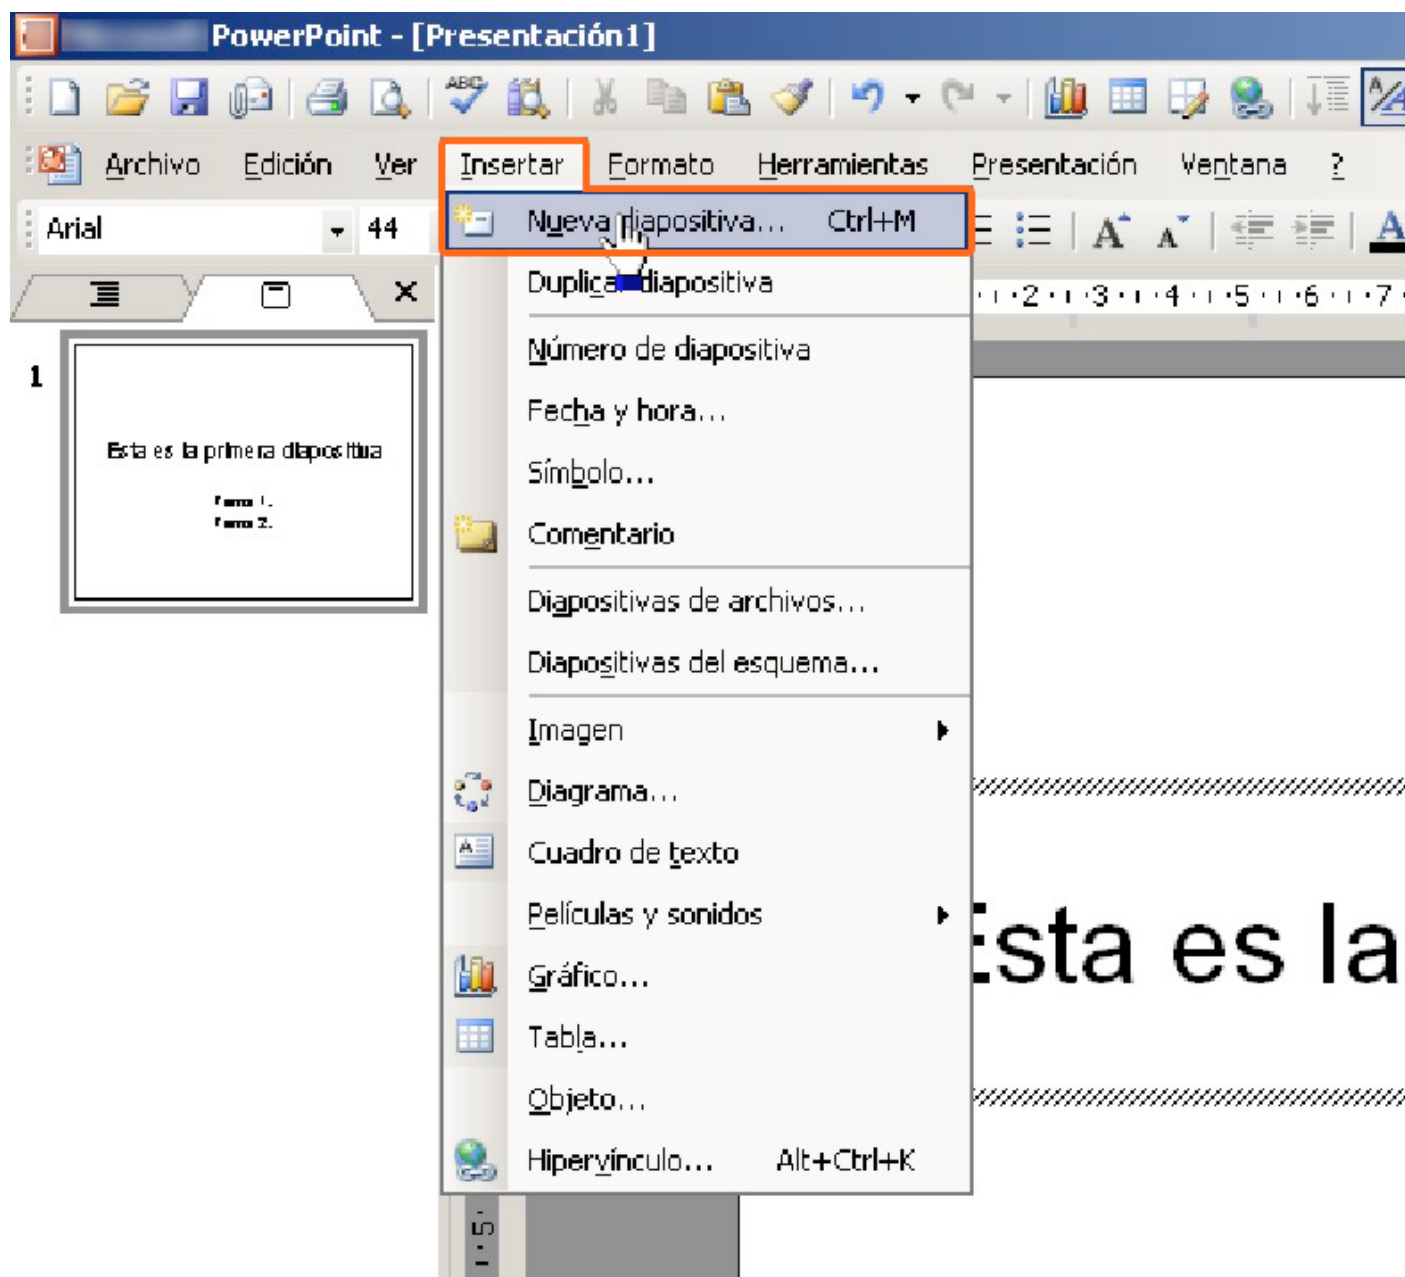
PowerPoint - [Presentación1]

Archivo Edición Ver Insertar Formato Herramientas Presentación Ventana ?

Arial 44

1

Esta es la primera diapositiva

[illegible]
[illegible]

Nueva diapositiva... Ctrl+M
Duplicar diapositiva
Número de diapositiva
Fecha y hora...
Símbolo...
Comentario
Diapositivas de archivos...
Diapositivas del esquema...
Imagen
Diagrama...
Cuadro de texto
Películas y sonidos
Gráfico...
Tabla...
Objeto...
Hipervínculo... Alt+Ctrl+K

2 · 3 · 4 · 5 · 6 · 7

Esta es la

5